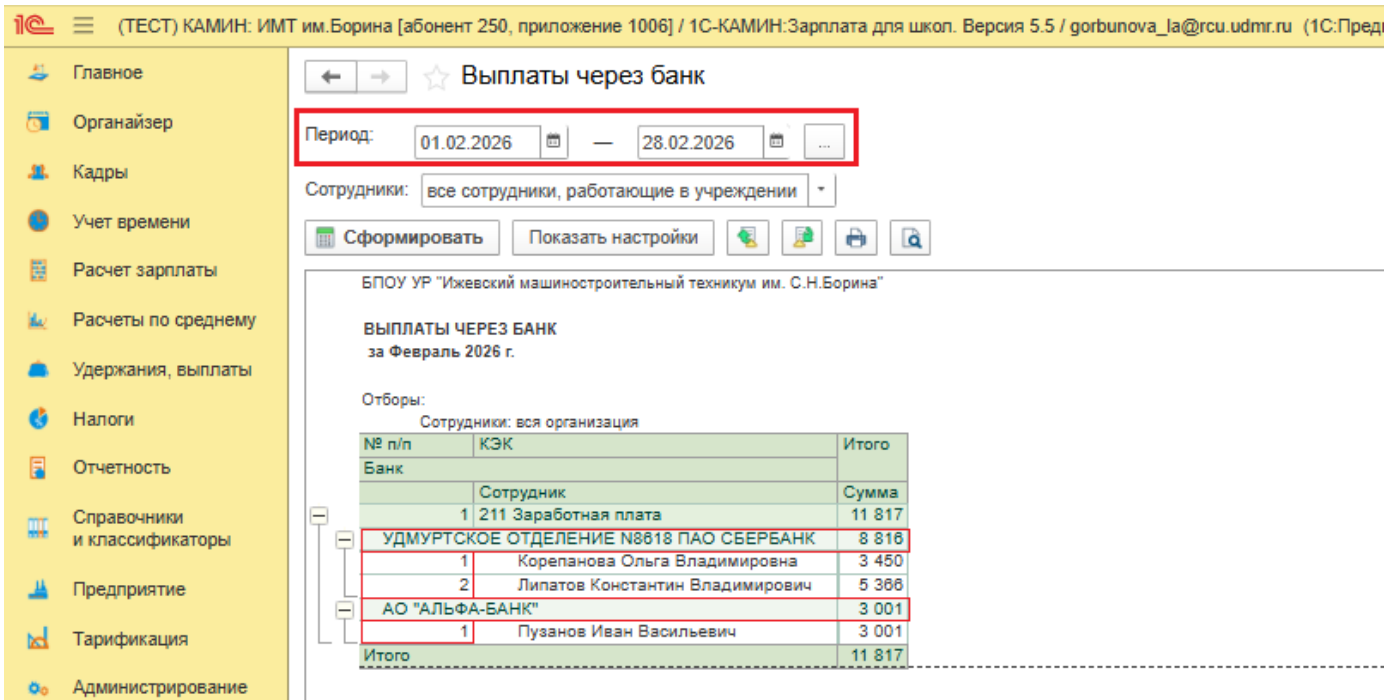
1С ≡ (ТЕСТ) КАМИН: ИМТ им.Борина [абонент 250, приложение 1006] / 1С-КАМИН:Зарплата для школ. Версия 5.5 / gorbunova_la@rcu.udmr.ru (1С:Предп

Главное
Органайзер
Кадры
Учет времени
Расчет зарплаты
Расчеты по среднему
Удержания, выплаты
Налоги
Отчетность
Справочники и классификаторы
Предприятие
Тарификация
Администрирование

← → ☆ Выплаты через банк

Период: 01.02.2026 — 28.02.2026 ...

Сотрудники: все сотрудники, работающие в учреждении

Сформировать Показать настройки

БПОУ УР "Ижевский машиностроительный техникум им. С.Н.Борина"

ВЫПЛАТЫ ЧЕРЕЗ БАНК
за Февраль 2026 г.

Отборы:
Сотрудники: вся организация

| № п/п | КЭК | Итого |
|---|---|---|
| Банк | | |
| | Сотрудник | Сумма |
| 1 | 211 Заработная плата | 11 817 |
| УДМУРТСКОЕ ОТДЕЛЕНИЕ N8618 ПАО СБЕРБАНК | | 8 816 |
| 1 | Корепанова Ольга Владимировна | 3 450 |
| 2 | Липатов Константин Владимирович | 5 366 |
| АО "АЛЬФА-БАНК" | | 3 001 |
| 1 | Пузанов Иван Васильевич | 3 001 |
| Итого | | 11 817 |